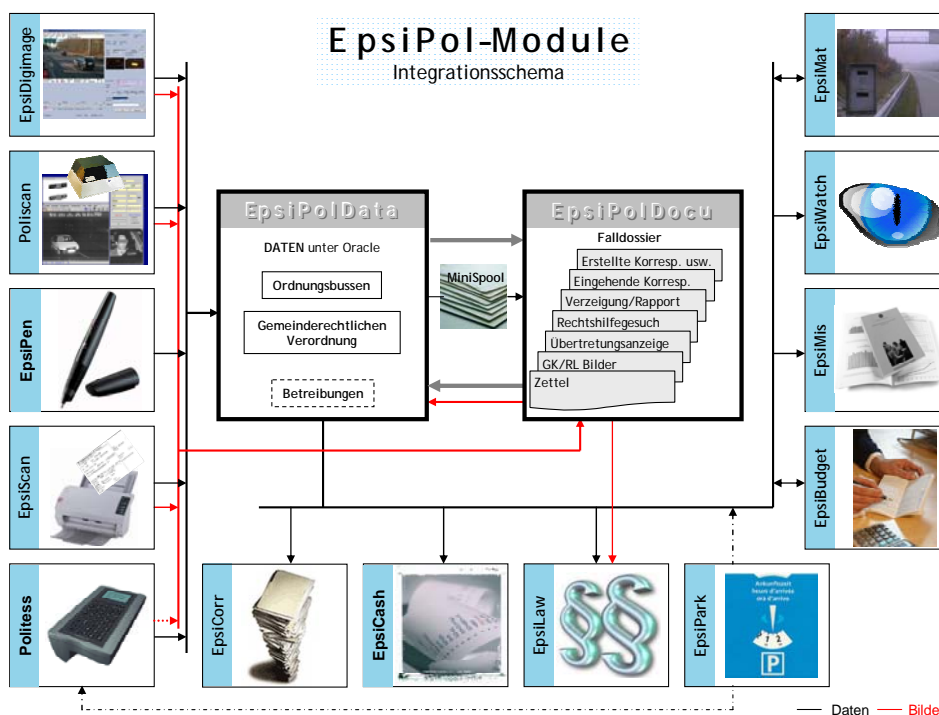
EpsiPol-Module
Integrationsschema

EpsiDigimage

Poliscan

EpsiPen

EpsiScan

Politess

EpsiPolData
DATEN unter Oracle
Ordnungsbussen
Gemeinderechtlichen Verordnung
Betreibungen

MiniSpool

EpsiPolDocu
Falldossier
Erstellte Korresp. usw.
Eingehende Korresp.
Verzeigung/Rapport
Rechtshilfegesuch
Übertretungsanzeige
GK/RL Bilder
Zettel

EpsiMat

EpsiWatch

EpsiMis

EpsiBudget

EpsiCorr

EpsiCash

EpsiLaw

EpsiPark
Ankunftszeit
heure d'arrivée
ora d'arrivo
P

Daten
Bilde